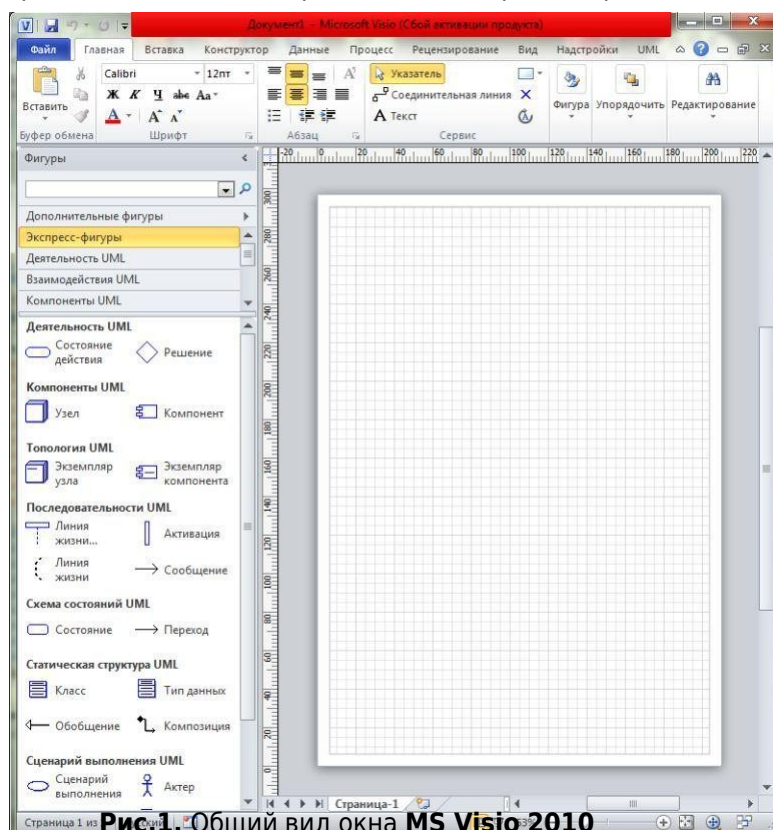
Документ1 - Microsoft Visio (Сбой активации продукта)

Файл Главная Вставка Конструктор Данные Процесс Рецензирование Вид Надстройки UML

Вставить
Calibri 12пт
Ж К Ч abc Aa
A A A
Буфер обмена Шрифт Абзац
Указатель
Соединительная линия
A Текст
Сервис
Фигура Упорядочить Редактирование

Фигуры

Дополнительные фигуры
Экспресс-фигуры
Деятельность UML
Взаимодействия UML
Компоненты UML

Деятельность UML
Состояние действия
Решение

Компоненты UML
Узел
Компонент

Топология UML
Экземпляр узла
Экземпляр компонента

Последовательности UML
Линия жизни...
Активация
Линия жизни
Сообщение

Схема состояний UML
Состояние
Переход

Статическая структура UML
Класс
Тип данных
Обобщение
Композиция

Сценарий выполнения UML
Сценарий выполнения
Актер

-20 0 20 40 60 80 100 120 140 160 180 200 220
300 280 260 240 220 200 180 160 140 120 100 80 60 40 20 0

Страница-1

Страница 1 из

Рис. 1. Общий вид окна MS Visio 2010